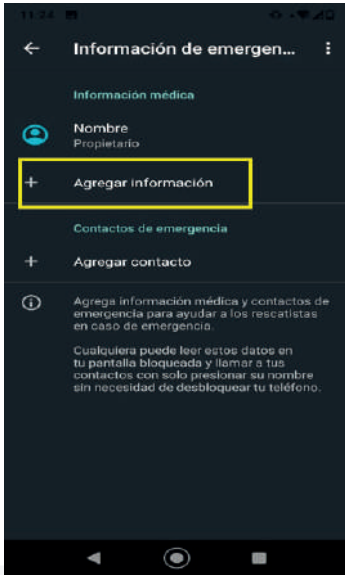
11:24

Información de emergen...

Información médica

Nombre
Propietario

Agregar información

Contactos de emergencia

Agregar contacto

Agrega información médica y contactos de emergencia para ayudar a los rescatistas en caso de emergencia.

Cualquiera puede leer estos datos en tu pantalla bloqueada y llamar a tus contactos con solo presionar su nombre sin necesidad de desbloquear tu teléfono.